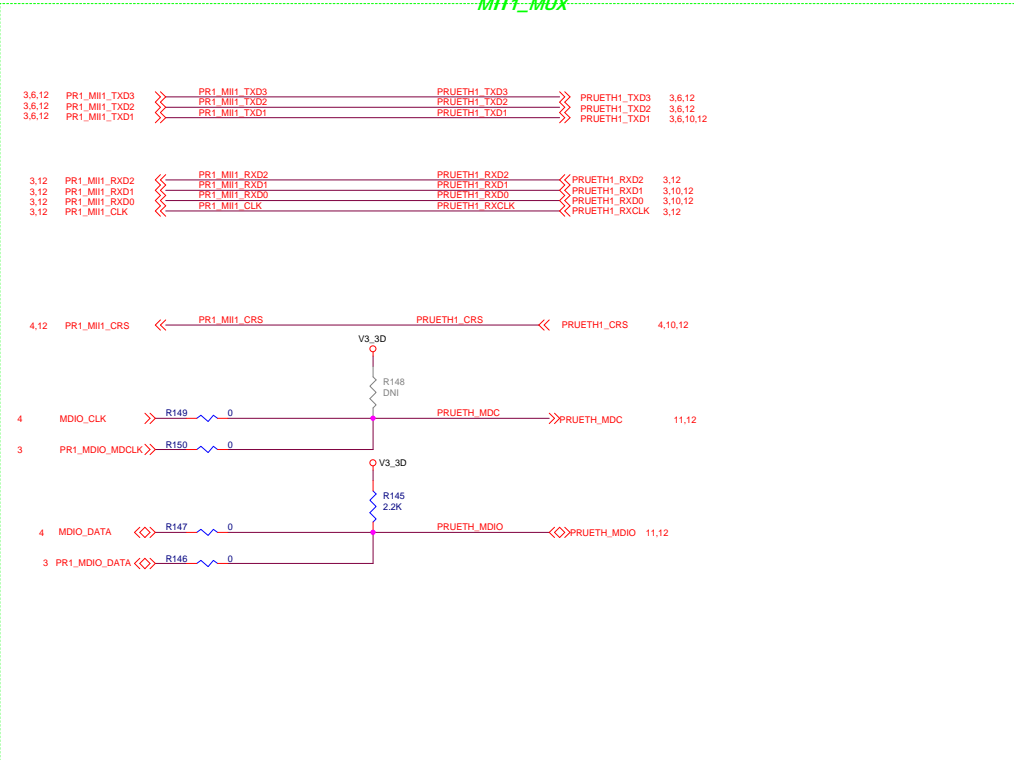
MII1_MUX

3,6,12 PR1_MII1_TXD3
3,6,12 PR1_MII1_TXD2
3,6,12 PR1_MII1_TXD1

PR1_MII1_TXD3
PR1_MII1_TXD2
PR1_MII1_TXD1

PRUETH1_TXD3
PRUETH1_TXD2
PRUETH1_TXD1

PRUETH1_TXD3 3,6,12
PRUETH1_TXD2 3,6,12
PRUETH1_TXD1 3,6,10,12

3,12 PR1_MII1_RXD2
3,12 PR1_MII1_RXD1
3,12 PR1_MII1_RXD0
3,12 PR1_MII1_CLK

PR1_MII1_RXD2
PR1_MII1_RXD1
PR1_MII1_RXD0
PR1_MII1_CLK

PRUETH1_RXD2
PRUETH1_RXD1
PRUETH1_RXD0
PRUETH1_RXCLK

PRUETH1_RXD2 3,12
PRUETH1_RXD1 3,10,12
PRUETH1_RXD0 3,10,12
PRUETH1_RXCLK 3,12

4,12 PR1_MII1_CRS
PR1_MII1_CRS
PRUETH1_CRS
PRUETH1_CRS 4,10,12

V3_3D
R148
DNI

4 MDIO_CLK
R149 0
PRUETH_MDC
PRUETH_MDC 11,12

3 PR1_MDIO_MDCLK
R150 0

V3_3D
R145
2.2K

4 MDIO_DATA
R147 0
PRUETH_MDIO
PRUETH_MDIO 11,12

3 PR1_MDIO_DATA
R146 0